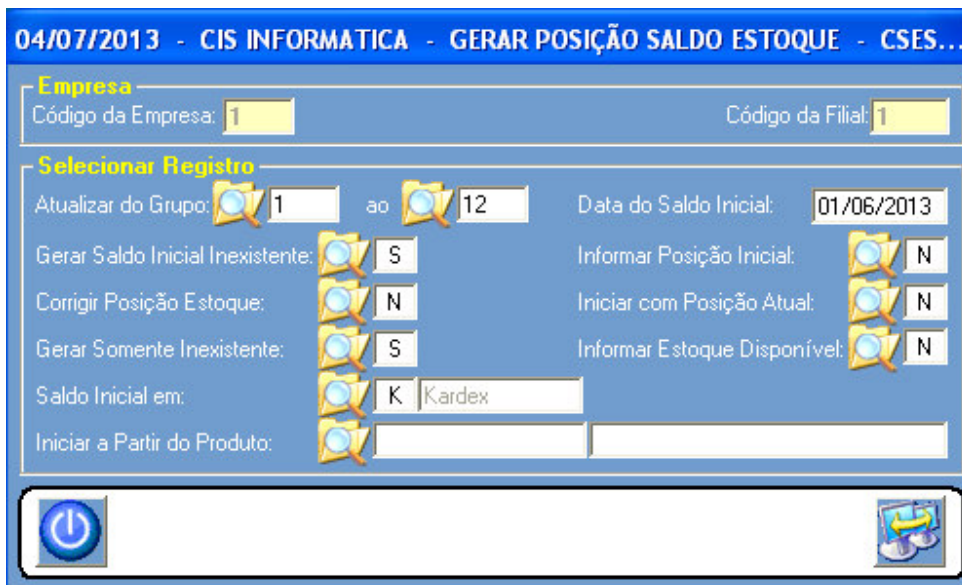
04/07/2013 - CIS INFORMATICA - GERAR POSIÇÃO SALDO ESTOQUE - CSES...

Empresa
Código da Empresa: 1
Código da Filial: 1

Selecionar Registro
Atualizar do Grupo: 1 ao 12
Data do Saldo Inicial: 01/06/2013
Gerar Saldo Inicial Inexistente: S
Informar Posição Inicial: N
Corrigir Posição Estoque: N
Iniciar com Posição Atual: N
Gerar Somente Inexistente: S
Informar Estoque Disponível: N
Saldo Inicial em: K Kardex
Iniciar a Partir do Produto: